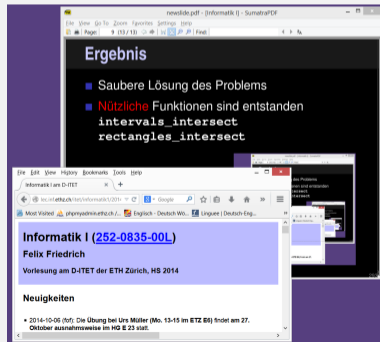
newslide.pdf - [Informatik I] - SumatraPDF

File View Go To Zoom Favorites Settings Help

Page: 9 (13 / 13) Find:

Ergebnis

Saubere Lösung des Problems

Nützliche Funktionen sind entstanden

intervals_intersect

rectangles_intersect

File Edit View History Bookmarks Tools Help

Informatik I am D-ITET

lec.inf.ethz.ch/itet/informatik1/201

Google

Most Visited phpmyadmin.ethz.ch/... Englisch - Deutsch Wo... Linguee | Deutsch-Eng...

Informatik I (252-0835-00L)

Felix Friedrich

Vorlesung am D-ITET der ETH Zürich, HS 2014

Neuigkeiten

2014-10-06 (fof): Die Übung bei Urs Müller (Mo. 13-15 im ETZ E6) findet am 27. Oktober ausnahmsweise im HG E 23 statt.